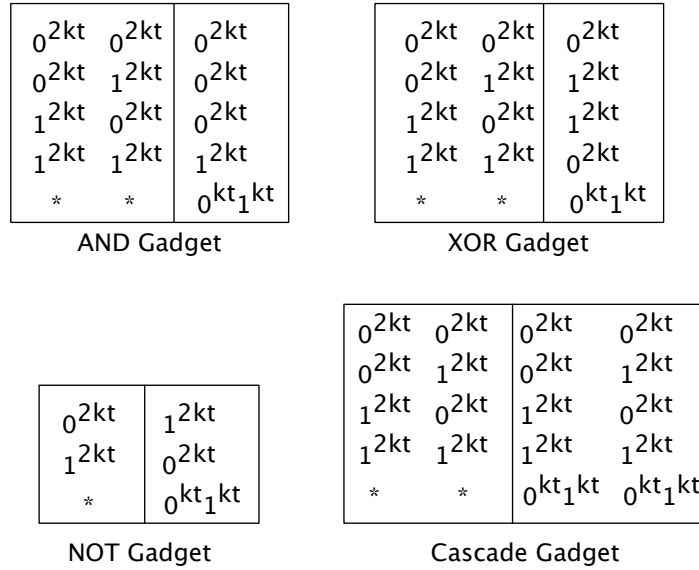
| | | |
|---|---|---|
| $0^{2kt}$ | $0^{2kt}$ | $0^{2kt}$ |
| $0^{2kt}$ | $1^{2kt}$ | $0^{2kt}$ |
| $1^{2kt}$ | $0^{2kt}$ | $0^{2kt}$ |
| $1^{2kt}$ | $1^{2kt}$ | $1^{2kt}$ |
| * | * | $0^{kt}1^{kt}$ |

AND Gadget

| | | |
|---|---|---|
| $0^{2kt}$ | $0^{2kt}$ | $0^{2kt}$ |
| $0^{2kt}$ | $1^{2kt}$ | $1^{2kt}$ |
| $1^{2kt}$ | $0^{2kt}$ | $1^{2kt}$ |
| $1^{2kt}$ | $1^{2kt}$ | $0^{2kt}$ |
| * | * | $0^{kt}1^{kt}$ |

XOR Gadget

| | |
|---|---|
| $0^{2kt}$ | $1^{2kt}$ |
| $1^{2kt}$ | $0^{2kt}$ |
| * | $0^{kt}1^{kt}$ |

NOT Gadget

| | | | |
|---|---|---|---|
| $0^{2kt}$ | $0^{2kt}$ | $0^{2kt}$ | $0^{2kt}$ |
| $0^{2kt}$ | $1^{2kt}$ | $0^{2kt}$ | $1^{2kt}$ |
| $1^{2kt}$ | $0^{2kt}$ | $1^{2kt}$ | $0^{2kt}$ |
| $1^{2kt}$ | $1^{2kt}$ | $1^{2kt}$ | $1^{2kt}$ |
| * | * | $0^{kt}1^{kt}$ | $0^{kt}1^{kt}$ |

Cascade Gadget